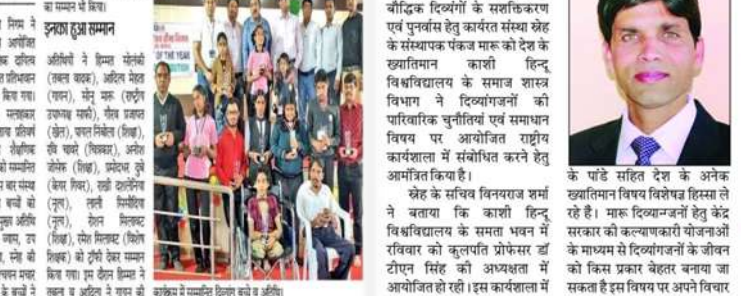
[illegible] सम्मान भी किया।

इनका हुआ सम्मान

अतिथियों ने हिम्मत सोलंकी (तबला वादक), अदिति मेहता (गायन), मोनू मकर (राष्ट्रीय उपलब्ध खिलाड़ी), गौरव प्रजापत (खेल), चन्दन निकीता (शिक्षा), रवि पवार (चित्रकार), अनोज जोगेश (शिक्षा), प्रमोदवा दुबे (बेसर टिकट), राखी दहलोनिया (नृत्य), ललती मित्तलदेव (नृत्य), रोहन मित्तलदेव (शिक्षा), रमेश मित्तलदार (विशेष शिक्षक) को ट्रॉफी देकर सम्मान किया गया। इस दौरान हिम्मत ने तबला व अदिति ने गायन की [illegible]

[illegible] में सम्मानित दिव्यांग बच्चे व अतिथि।

बौद्धिक दिव्यांगों के सशक्तिकरण एवं पुनर्वास हेतु कार्यरत संस्था स्नेह के संस्थापक पंकज मारू को देश के ख्यातिमान काशी हिन्दू विश्वविद्यालय के समाज शास्त्र विभाग ने दिव्यांगजनों की पारिवारिक चुनौतियां एवं समाधान विषय पर आयोजित राष्ट्रीय कार्यशाला में संबोधित करने हेतु आमंत्रित किया है।

स्नेह के सचिव विनयराज शर्मा ने बताया कि काशी हिन्दू विश्वविद्यालय के समता भवन में रविवार को कुलपति प्रोफेसर डॉ टीएन सिंह की अध्यक्षता में आयोजित हो रही। इस कार्यशाला में

के पांडे सहित देश के अनेक ख्यातिमान विषय विशेषज्ञ हिस्सा ले रहे हैं। मारू दिव्यांगजनों हेतु केंद्र सरकार की कल्याणकारी योजनाओं के माध्यम से दिव्यांगजनों के जीवन को किस प्रकार बेहतर बनाया जा सकता है इस विषय पर अपने विचार